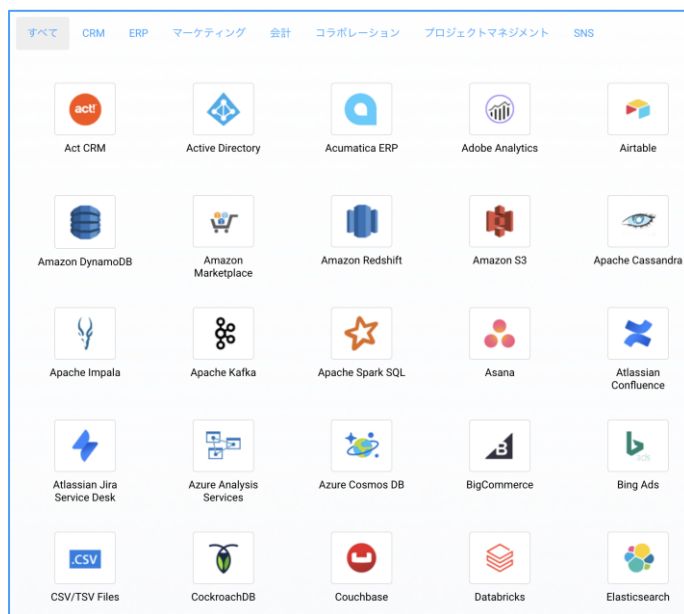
すべて CRM ERP マーケティング 会計 コラボレーション プロジェクトマネジメント SNS

act!
Act CRM

Active Directory

Acumatica ERP

Adobe Analytics

Airtable

Amazon DynamoDB

Amazon Marketplace

Amazon Redshift

Amazon S3

Apache Cassandra

Apache Impala

Apache Kafka

Apache Spark SQL

Asana

Atlassian Confluence

Atlassian Jira Service Desk

Azure Analysis Services

Azure Cosmos DB

BigCommerce

ads
Bing Ads

.CSV
CSV/TSV Files

CockroachDB

Couchbase

Databricks

Elasticsearch